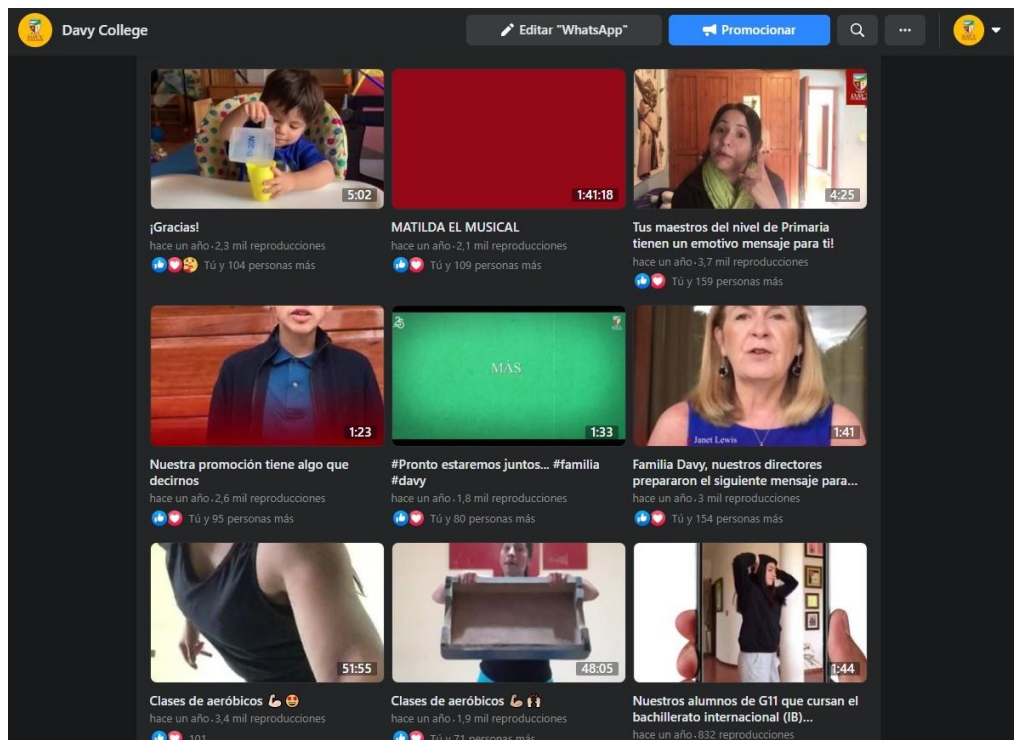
Davy College

Editar "WhatsApp"

Promocionar

···

5:02

¡Gracias!

hace un año · 2,3 mil reproducciones

Tú y 104 personas más

1:41:18

MATILDA EL MUSICAL

hace un año · 2,1 mil reproducciones

Tú y 109 personas más

4:25

Tus maestros del nivel de Primaria tienen un emotivo mensaje para ti!

hace un año · 3,7 mil reproducciones

Tú y 159 personas más

1:23

Nuestra promoción tiene algo que decirnos

hace un año · 2,6 mil reproducciones

Tú y 95 personas más

MÁS

1:33

#Pronto estaremos juntos... #familia #davy

hace un año · 1,8 mil reproducciones

Tú y 80 personas más

Janet Lewis

1:41

Familia Davy, nuestros directores prepararon el siguiente mensaje para...

hace un año · 3 mil reproducciones

Tú y 154 personas más

51:55

Clases de aeróbicos 💪😍

hace un año · 3,4 mil reproducciones

101

48:05

Clases de aeróbicos 💪🙌

hace un año · 1,9 mil reproducciones

Tú y 71 personas más

1:44

Nuestros alumnos de G11 que cursan el bachillerato internacional (IB)...

hace un año · 832 reproducciones